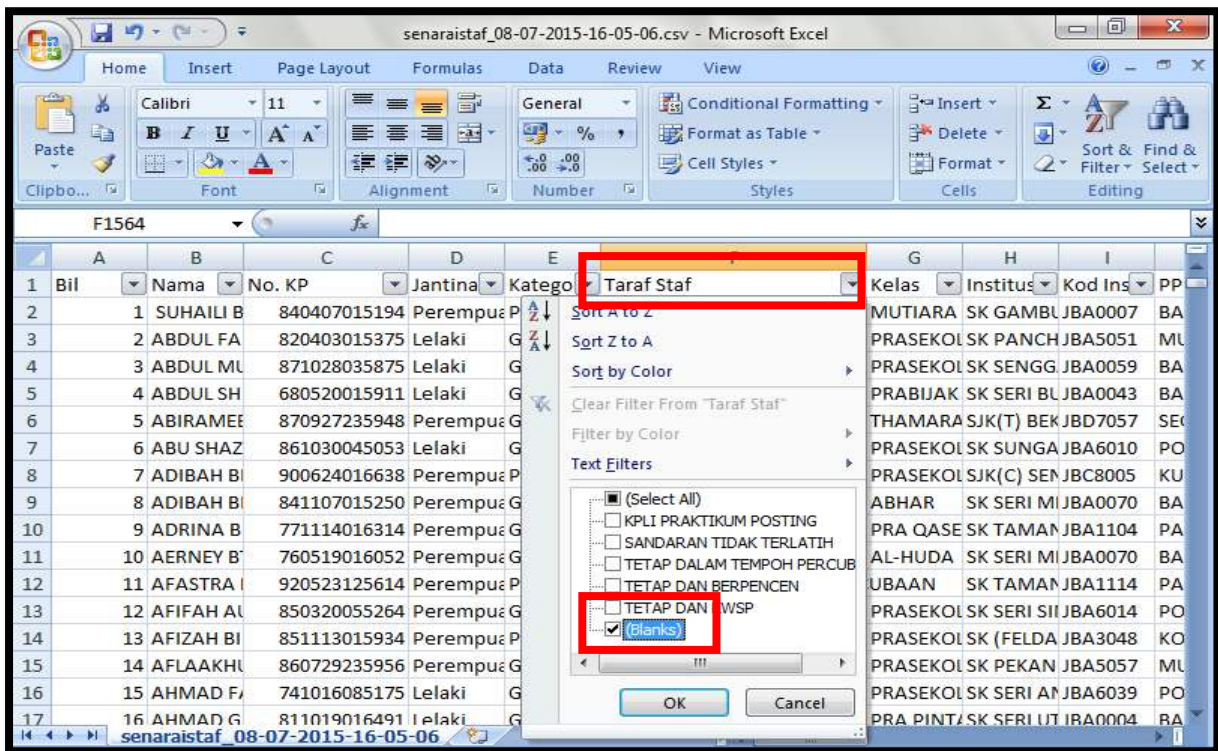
senaraistaf_08-07-2015-16-05-06.csv - Microsoft Excel

Home Insert Page Layout Formulas Data Review View

Paste
Clipbo...
Calibri 11
B I U A A
Font
Alignment
General
% ,
.00 .00
Number
Conditional Formatting
Format as Table
Cell Styles
Styles
Insert
Delete
Format
Cells
Σ
Sort & Filter
Find & Select
Editing

F1564 $f_x$

| | A | B | C | D | E | F | G | H | I | |
|---|---|---|---|---|---|---|---|---|---|---|
| 1 | Bil | Nama | No. KP | Jantina | Katego | Taraf Staf | Kelas | Institus | Kod Ins | PP |
| 2 | 1 | SUHAILI B | 840407015194 | Perempua | P | | MUTIARA | SK GAMBU | JBA0007 | BA |
| 3 | 2 | ABDUL FA | 820403015375 | Lelaki | G | | PRASEKOL | SK PANCH | JBA5051 | MU |
| 4 | 3 | ABDUL MU | 871028035875 | Lelaki | G | | PRASEKOL | SK SENGG | JBA0059 | BA |
| 5 | 4 | ABDUL SH | 680520015911 | Lelaki | G | | PRABIJAK | SK SERI BU | JBA0043 | BA |
| 6 | 5 | ABIRAMEE | 870927235948 | Perempua | G | | THAMARA | SJK(T) BEK | JBD7057 | SE |
| 7 | 6 | ABU SHAZ | 861030045053 | Lelaki | G | | PRASEKOL | SK SUNGA | JBA6010 | PO |
| 8 | 7 | ADIBAH BI | 900624016638 | Perempua | P | | PRASEKOL | SJK(C) SEN | JBC8005 | KU |
| 9 | 8 | ADIBAH BI | 841107015250 | Perempua | G | | ABHAR | SK SERI MI | JBA0070 | BA |
| 10 | 9 | ADRINA B | 771114016314 | Perempua | G | | PRA QASE | SK TAMAN | JBA1104 | PA |
| 11 | 10 | AERNEY B | 760519016052 | Perempua | G | | AL-HUDA | SK SERI MI | JBA0070 | BA |
| 12 | 11 | AFASTRA | 920523125614 | Perempua | P | | UBAAN | SK TAMAN | JBA1114 | PA |
| 13 | 12 | AFIFAH AL | 850320055264 | Perempua | G | | PRASEKOL | SK SERI SI | JBA6014 | PO |
| 14 | 13 | AFIZAH BI | 851113015934 | Perempua | P | | PRASEKOL | SK (FELDA | JBA3048 | KO |
| 15 | 14 | AFLAAKHU | 860729235956 | Perempua | G | | PRASEKOL | SK PEKAN | JBA5057 | MU |
| 16 | 15 | AHMAD F | 741016085175 | Lelaki | G | | PRASEKOL | SK SERI AN | JBA6039 | PO |
| 17 | 16 | AHMAD G | 811019016491 | Lelaki | G | | PRA PINTA | SK SERI UT | JBA0004 | BA |

Sort A to Z
Sort Z to A
Sort by Color
Clear Filter From "Taraf Staf"
Filter by Color
Text Filters
(Select All)
KPLI PRAKTIKUM POSTING
SANDARAN TIDAK TERLATIH
TETAP DALAM TEMPOH PERCUB
TETAP DAN BERPENCEN
TETAP DAN KWSP
(Blanks)
OK Cancel

senaraistaf_08-07-2015-16-05-06